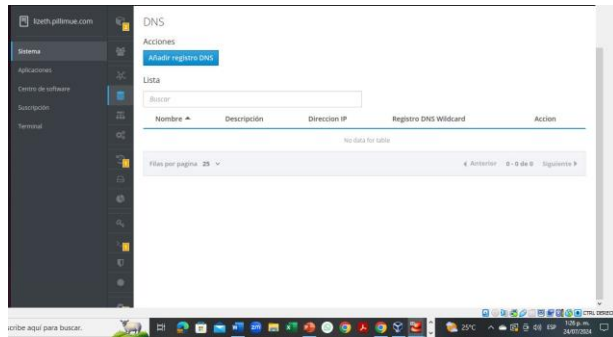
lizeth.pillimue.com

Sistema
Aplicaciones
Centro de software
Suscripción
Terminal

DNS

Acciones

Añadir registro DNS

Lista

Buscar

| Nombre ▲ | Descripción | Direccion IP | Registro DNS Wildcard | Accion |
|---|---|---|---|---|
| No data for table | | | | |

Filas por pagina 25 ∨

◂ Anterior 0 - 0 de 0 Siguiente ▸

cribe aquí para buscar.

25°C

ESP

1:28 p. m.
24/07/2024

CTRL DERECHA